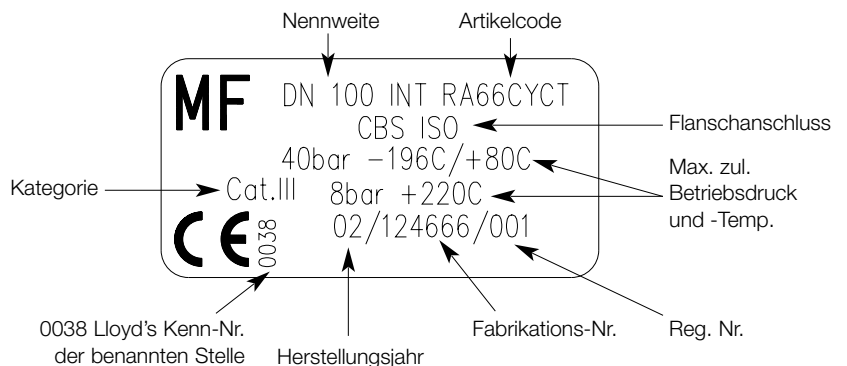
Nennweite

Artikelcode

MF

DN 100 INT RA66CYCT

CBS ISO

Flanschanschluss

40bar −196C/+80C

Max. zul. Betriebsdruck und -Temp.

Kategorie

Cat.III

8bar +220C

CE

0038

02/124666/001

0038 Lloyd's Kenn-Nr. der benannten Stelle

Herstellungsjahr

Fabrikations-Nr.

Reg. Nr.